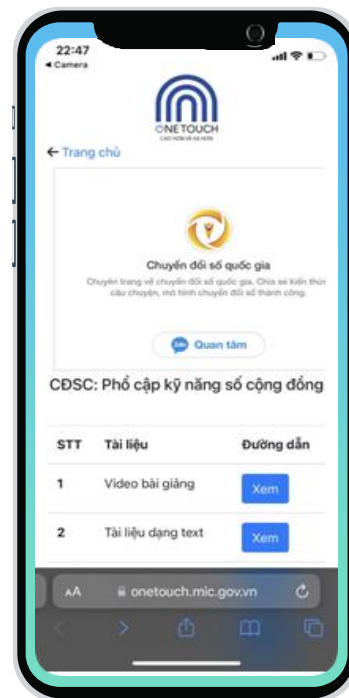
22:47
◂ Camera

ONETOUCH
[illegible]

← Trang chủ

Chuyển đổi số quốc gia
Chuyên trang về chuyển đổi số quốc gia. Chia sẻ kiến thức, câu chuyện, mô hình chuyển đổi số thành công.

Quan tâm

CĐSC: Phổ cập kỹ năng số cộng đồng

| STT | Tài liệu | Đường dẫn |
|---|---|---|
| 1 | Video bài giảng | Xem |
| 2 | Tài liệu dạng text | Xem |

AA onetouch.mic.gov.vn